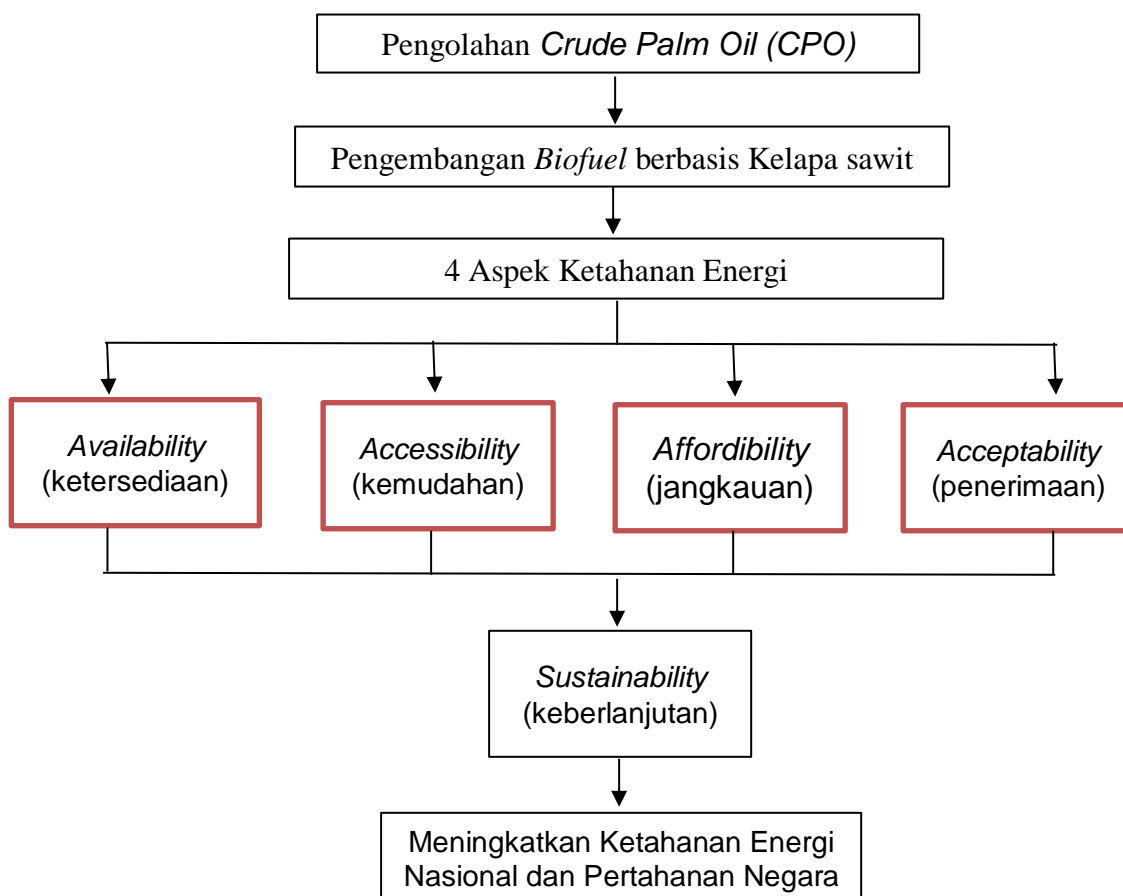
Pengolahan Crude Palm Oil (CPO)

Pengembangan Biofuel berbasis Kelapa sawit

4 Aspek Ketahanan Energi

Availability (ketersediaan)

Accessibility (kemudahan)

Affordibility (jangkauan)

Acceptability (penerimaan)

Sustainability (keberlanjutan)

Meningkatkan Ketahanan Energi Nasional dan Pertahanan Negara